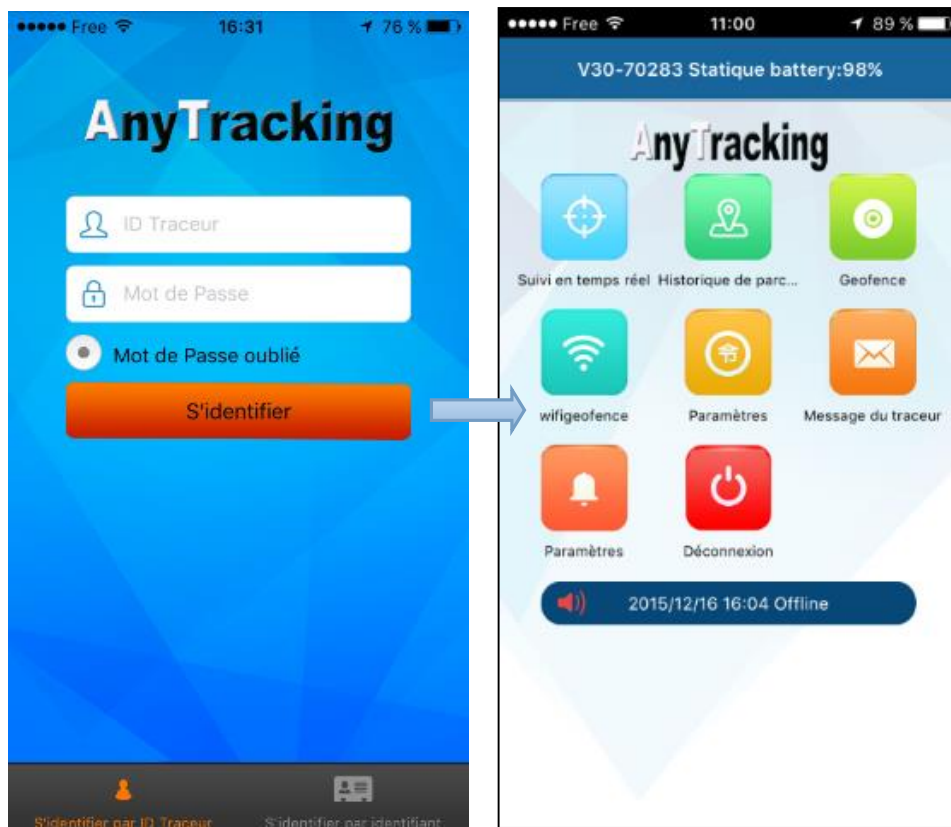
●●●●● Free 16:31 76 %

AnyTracking

ID Traceur

Mot de Passe

Mot de Passe oublié

S'identifier

S'identifier par ID Traceur

S'identifier par identifiant

●●●●● Free 11:00 89 %

V30-70283 Statique battery:98%

AnyTracking

Suivi en temps réel

Historique de parc...

Geofence

wifigeofence

Paramètres

Message du traceur

Paramètres

Déconnexion

2015/12/16 16:04 Offline